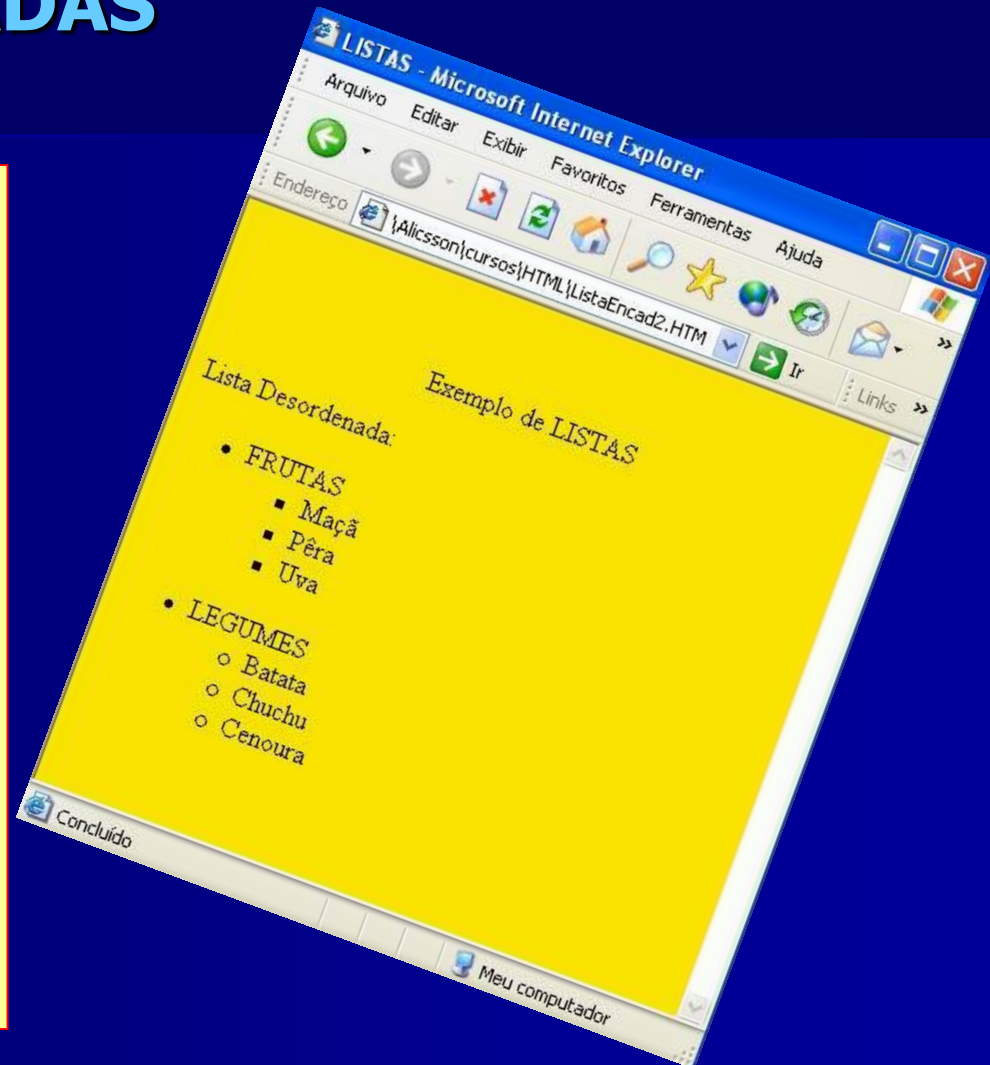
DAS

LISTAS - Microsoft Internet Explorer

Arquivo Editar Exibir Favoritos Ferramentas Ajuda

Endereço \Alicsson\cursos\HTML\ListaEncad2.HTM Ir Links »

Exemplo de LISTAS

Lista Desordenada:

- FRUTAS
  - Maçã
  - Pêra
  - Uva
- LEGUMES
  - Batata
  - Chuchu
  - Cenoura

Concluído

Meu computador